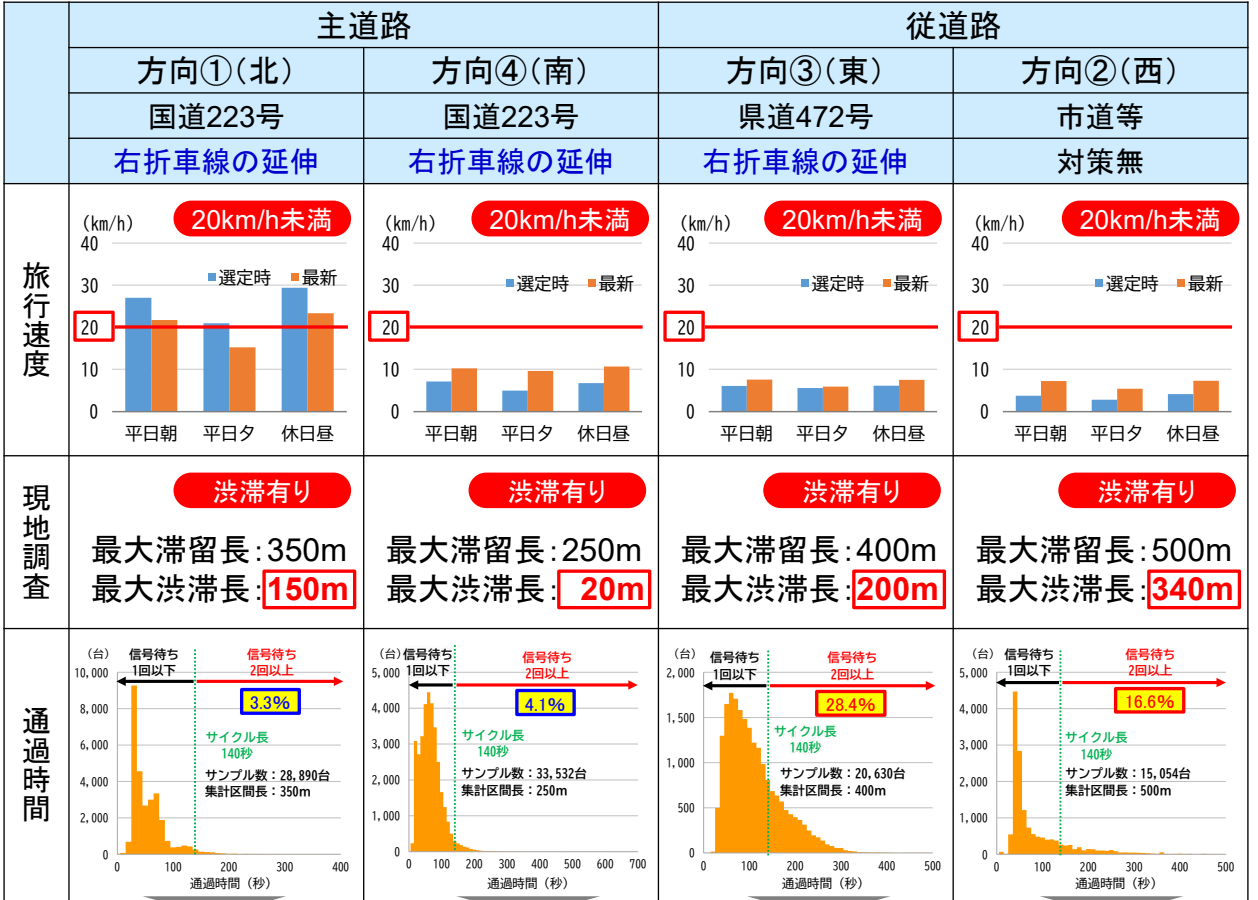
| | 主道路 | | 従道路 | |
|---|---|---|---|---|
| | 方向①（北） | 方向④（南） | 方向③（東） | 方向②（西） |
| | 国道223号 | 国道223号 | 県道472号 | 市道等 |
| | 右折車線の延伸 | 右折車線の延伸 | 右折車線の延伸 | 対策無 |
| 旅行速度 | (km/h) 20km/h未満 40 30 20 10 0 選定時 最新 平日朝 平日夕 休日昼 | (km/h) 20km/h未満 40 30 20 10 0 選定時 最新 平日朝 平日夕 休日昼 | (km/h) 20km/h未満 40 30 20 10 0 選定時 最新 平日朝 平日夕 休日昼 | (km/h) 20km/h未満 40 30 20 10 0 選定時 最新 平日朝 平日夕 休日昼 |
| 現地調査 | 渋滞有り 最大滞留長：350m 最大渋滞長：150m | 渋滞有り 最大滞留長：250m 最大渋滞長： 20m | 渋滞有り 最大滞留長：400m 最大渋滞長：200m | 渋滞有り 最大滞留長：500m 最大渋滞長：340m |
| 通過時間 | (台) 信号待ち 1回以下 信号待ち 2回以上 10,000 8,000 6,000 4,000 2,000 0 3.3% サイクル長 140秒 サンプル数：28,890台 集計区間長：350m 0 100 200 300 400 通過時間（秒） | (台) 信号待ち 1回以下 信号待ち 2回以上 5,000 4,000 3,000 2,000 1,000 0 4.1% サイクル長 140秒 サンプル数：33,532台 集計区間長：250m 0 100 200 300 400 500 600 700 通過時間（秒） | (台) 信号待ち 1回以下 信号待ち 2回以上 2,000 1,500 1,000 500 0 28.4% サイクル長 140秒 サンプル数：20,630台 集計区間長：400m 0 100 200 300 400 500 通過時間（秒） | (台) 信号待ち 1回以下 信号待ち 2回以上 5,000 4,000 3,000 2,000 1,000 0 16.6% サイクル長 140秒 サンプル数：15,054台 集計区間長：500m 0 100 200 300 400 500 通過時間（秒） |